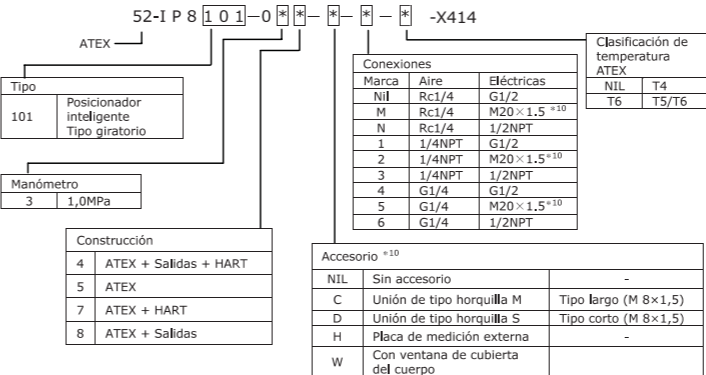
52-I P 8 1 0 1 – 0 * * – * – * – * -X414

ATEX

Tipo

| 101 | Posicionador inteligente Tipo giratorio |
|---|---|

Manómetro

| 3 | 1,0MPa |
|---|---|

Construcción

| 4 | ATEX + Salidas + HART |
|---|---|
| 5 | ATEX |
| 7 | ATEX + HART |
| 8 | ATEX + Salidas |

Conexiones

| Marca | Aire | Eléctricas |
|---|---|---|
| Nil | Rc1/4 | G1/2 |
| M | Rc1/4 | M20×1.5 *10 |
| N | Rc1/4 | 1/2NPT |
| 1 | 1/4NPT | G1/2 |
| 2 | 1/4NPT | M20×1.5*10 |
| 3 | 1/4NPT | 1/2NPT |
| 4 | G1/4 | G1/2 |
| 5 | G1/4 | M20×1.5*10 |
| 6 | G1/4 | 1/2NPT |

Clasificación de temperatura ATEX

| NIL | T4 |
|---|---|
| T6 | T5/T6 |

Accesorio *10

| NIL | Sin accesorio | - |
|---|---|---|
| C | Unión de tipo horquilla M | Tipo largo (M 8×1,5) |
| D | Unión de tipo horquilla S | Tipo corto (M 8×1,5) |
| H | Placa de medición externa | - |
| W | Con ventana de cubierta del cuerpo | |